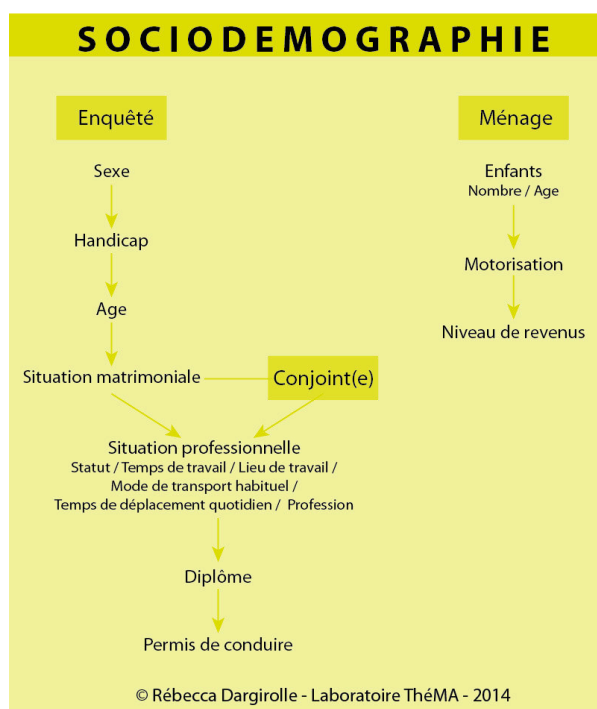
SOCIODEMOGRAPHIE

Enquêté

Sexe

Handicap

Age

Situation matrimoniale

Conjoint(e)

Situation professionnelle
Statut / Temps de travail / Lieu de travail / Mode de transport habituel / Temps de déplacement quotidien / Profession

Diplôme

Permis de conduire

Ménage

Enfants
Nombre / Age

Motorisation

Niveau de revenus

© Rébecca Dargirolle - Laboratoire ThéMA - 2014